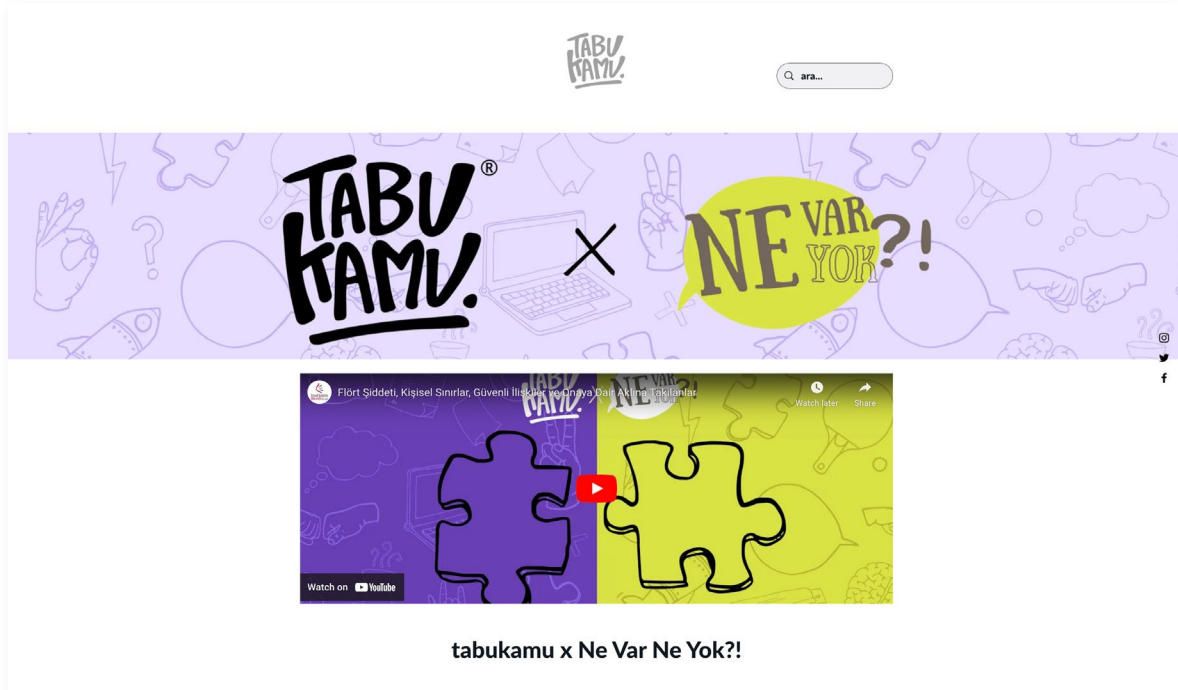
TABU KAMU.

ara...

TABU KAMU.®

×

NE VAR YOK?!

Flört Şiddeti, Kişisel Sınırlar, Güvenli İlişkiler ve Onaya Dair Aklına Takılanlar

Watch later

Share

TABU KAMU.

NE

Watch on YouTube

tabukamu x Ne Var Ne Yok?!